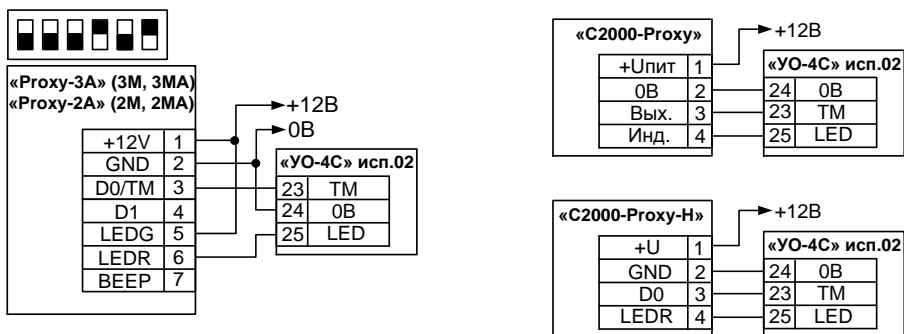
«Proxy-3A» (3M, 3MA)
«Proxy-2A» (2M, 2MA)

| | |
|---|---|
| +12V | 1 |
| GND | 2 |
| D0/TM | 3 |
| D1 | 4 |
| LEDG | 5 |
| LEDR | 6 |
| BEEP | 7 |

+12В
0В

«УО-4С» исп.02

| | |
|---|---|
| 23 | TM |
| 24 | 0В |
| 25 | LED |

«С2000-Proxy»

| | |
|---|---|
| +Uпит | 1 |
| 0В | 2 |
| Вых. | 3 |
| Инд. | 4 |

+12В

«УО-4С» исп.02

| | |
|---|---|
| 24 | 0В |
| 23 | TM |
| 25 | LED |

«С2000-Proxy-H»

| | |
|---|---|
| +U | 1 |
| GND | 2 |
| D0 | 3 |
| LEDR | 4 |

+12В

«УО-4С» исп.02

| | |
|---|---|
| 24 | 0В |
| 23 | TM |
| 25 | LED |